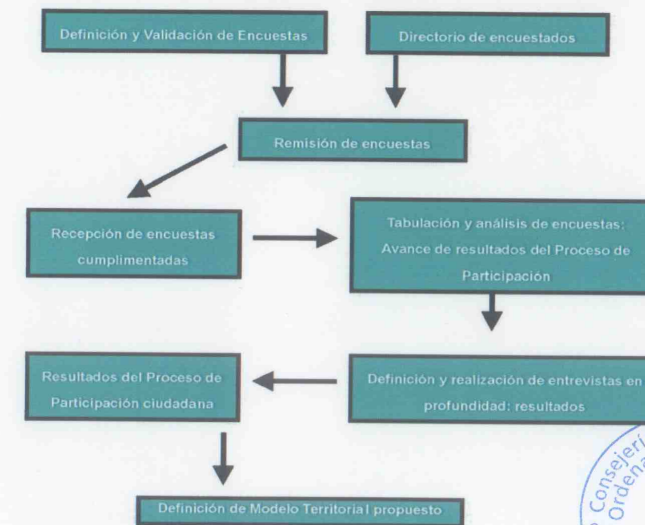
Definición y Validación de Encuestas

Directorio de encuestados

Remisión de encuestas

Recepción de encuestas cumplimentadas

Tabulación y análisis de encuestas: Avance de resultados del Proceso de Participación

Definición y realización de entrevistas en profundidad: resultados

Resultados del Proceso de Participación ciudadana

Definición de Modelo Territorial propuesto

Consejería Ordena